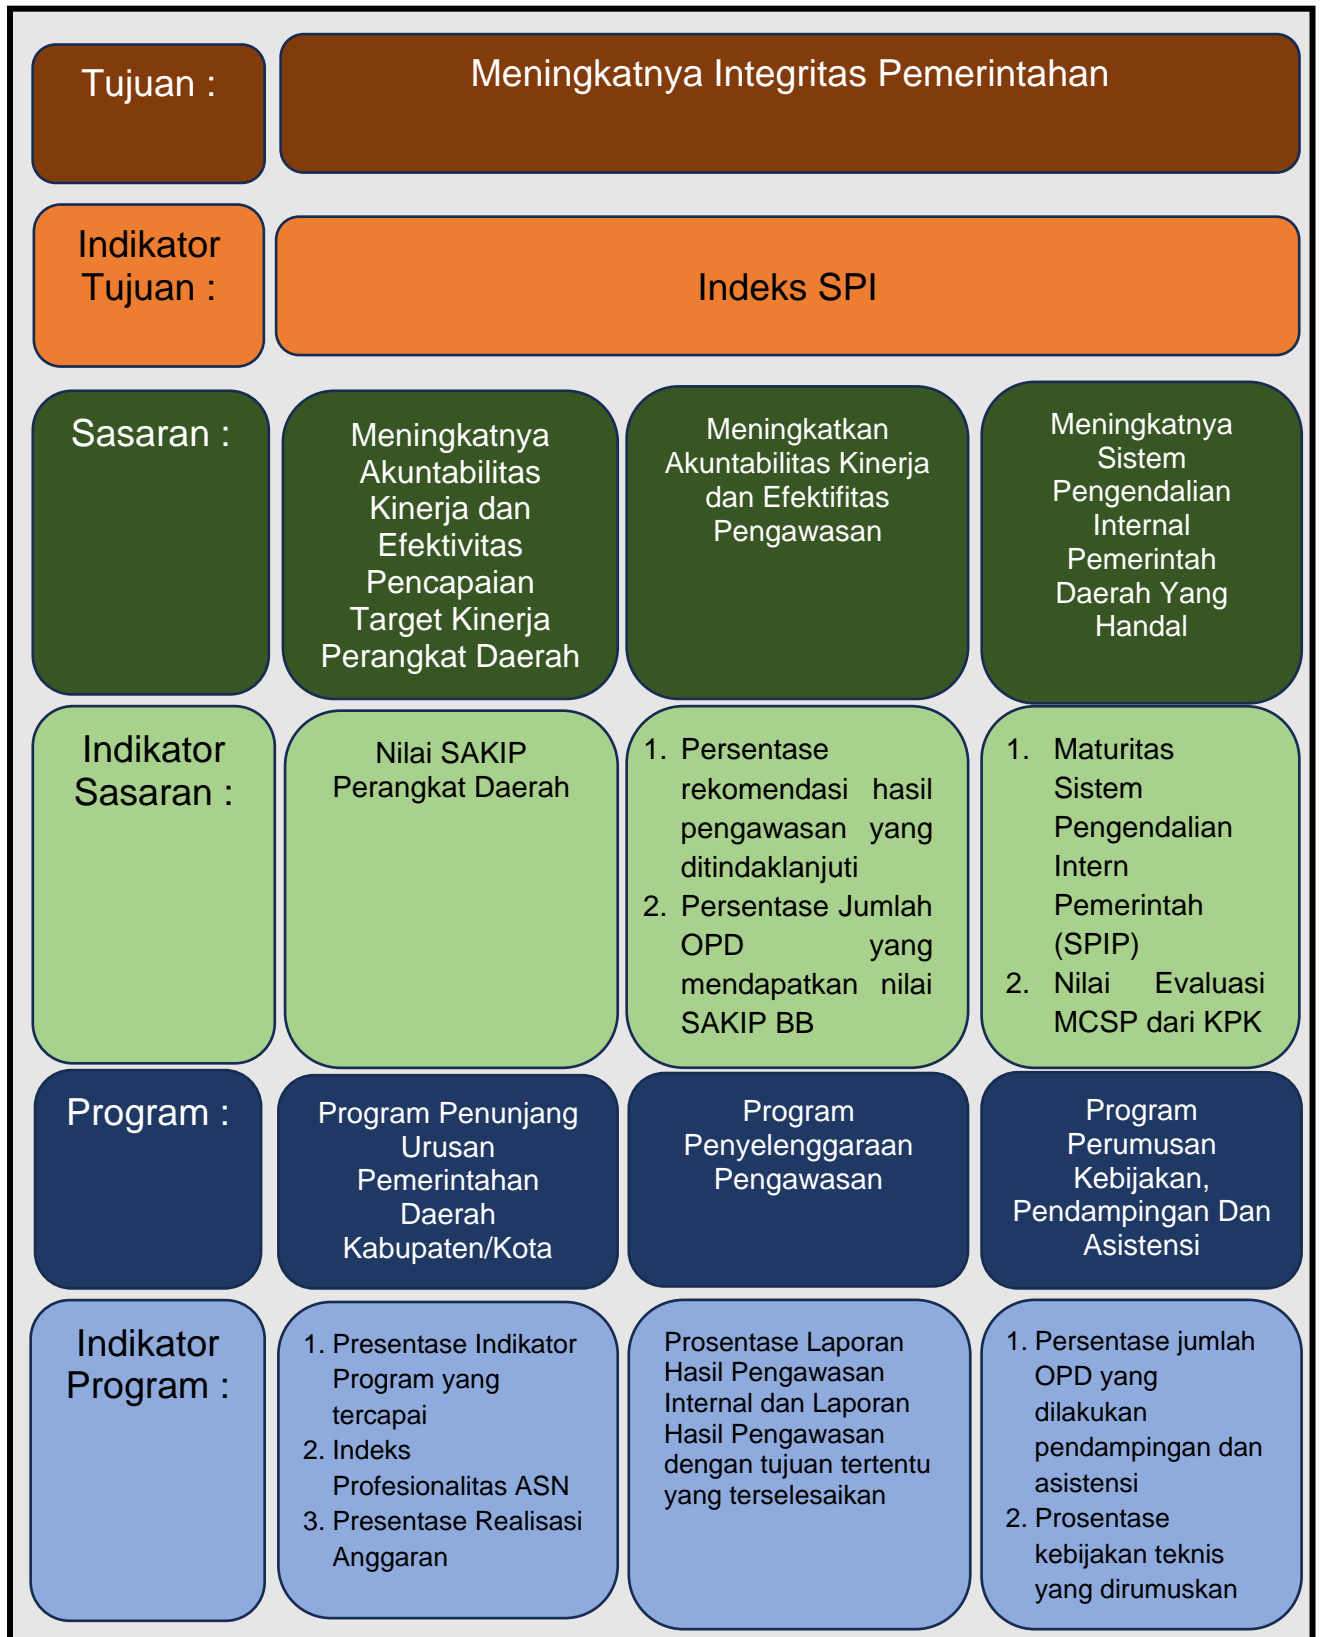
Tujuan :

Meningkatnya Integritas Pemerintahan

Indikator Tujuan :

Indeks SPI

Sasaran :

Meningkatnya Akuntabilitas Kinerja dan Efektivitas Pencapaian Target Kinerja Perangkat Daerah

Meningkatkan Akuntabilitas Kinerja dan Efektifitas Pengawasan

Meningkatnya Sistem Pengendalian Internal Pemerintah Daerah Yang Handal

Indikator Sasaran :

Nilai SAKIP Perangkat Daerah

1. Persentase rekomendasi hasil pengawasan yang ditindaklanjuti
2. Persentase Jumlah OPD yang mendapatkan nilai SAKIP BB

1. Maturitas Sistem Pengendalian Intern Pemerintah (SPIP)
2. Nilai Evaluasi MCSP dari KPK

Program :

Program Penunjang Urusan Pemerintahan Daerah Kabupaten/Kota

Program Penyelenggaraan Pengawasan

Program Perumusan Kebijakan, Pendampingan Dan Asistensi

Indikator Program :

1. Presentase Indikator Program yang tercapai
2. Indeks Profesionalitas ASN
3. Presentase Realisasi Anggaran

Prosentase Laporan Hasil Pengawasan Internal dan Laporan Hasil Pengawasan dengan tujuan tertentu yang terselesaikan

1. Persentase jumlah OPD yang dilakukan pendampingan dan asistensi
2. Prosentase kebijakan teknis yang dirumuskan